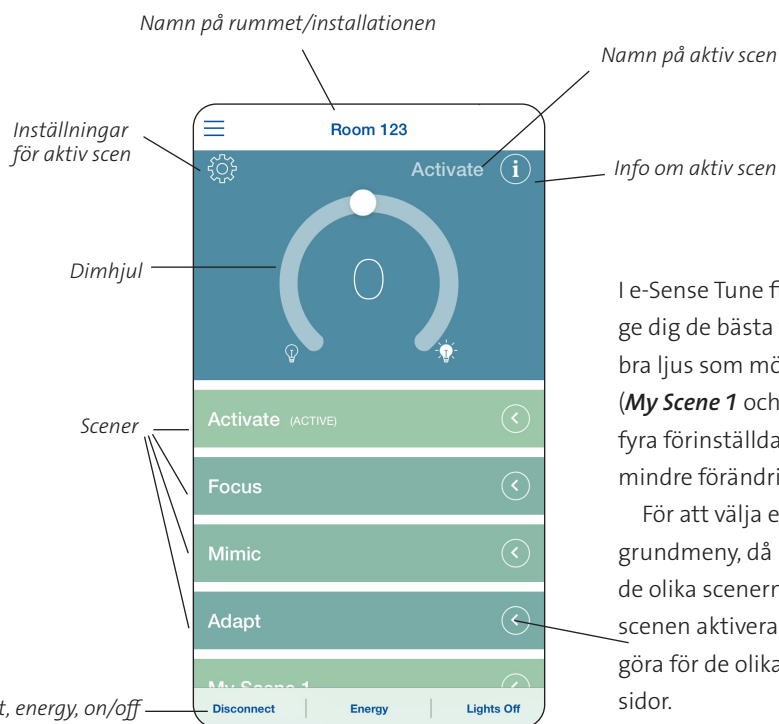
Namn på rummet/installationen

Namn på aktiv scen

Inställningar för aktiv scen

Room 123

Activate

Info om aktiv scen

Dimhjul

0

Scener

Activate (ACTIVE)

Focus

Mimic

Adapt

My Scene 1

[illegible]t, energy, on/off

Disconnect

Energy

Lights Off

I e-Sense Tune f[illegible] ge dig de bästa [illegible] bra ljus som mö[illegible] (*My Scene 1* och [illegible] fyra förinställda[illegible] mindre förändri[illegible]

För att välja e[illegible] grundmeny, då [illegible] de olika scenern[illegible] scenen aktivera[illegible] göra för de olika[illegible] sidor.